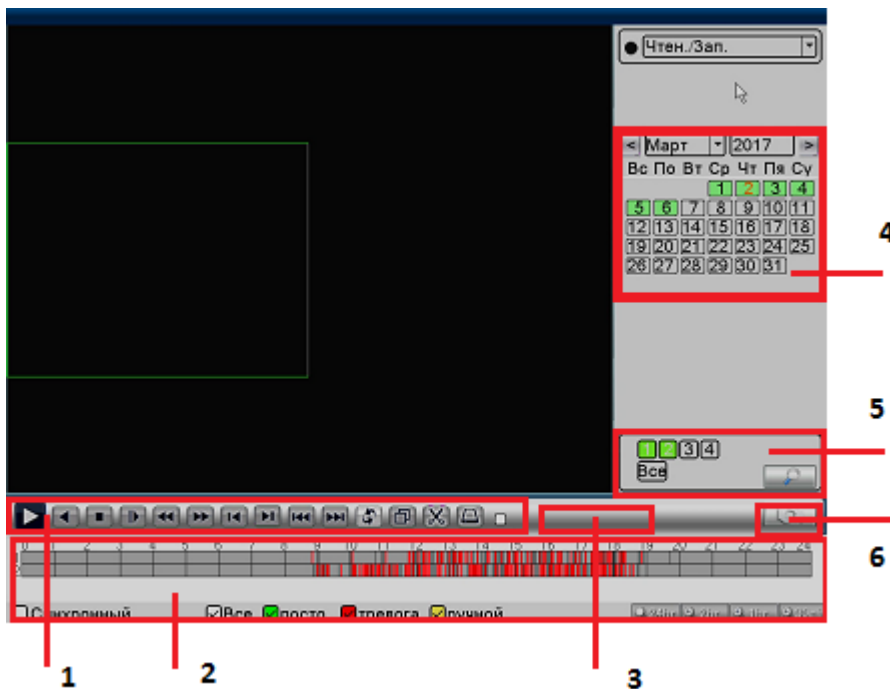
Чтен./Зап.

< Март 2017 >
Вс По Вт Ср Чт Пя Су
1 2 3 4
5 6 7 8 9 10 11
12 13 14 15 16 17 18
19 20 21 22 23 24 25
26 27 28 29 30 31

4

5

1 2 3 4
Все

6

0 2 3 4 5 6 7 8 9 10 11 12 13 14 15 16 17 18 19 20 21 22 23 24

Синхронный Все посто тревога ручной

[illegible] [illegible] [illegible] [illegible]

1 2 3